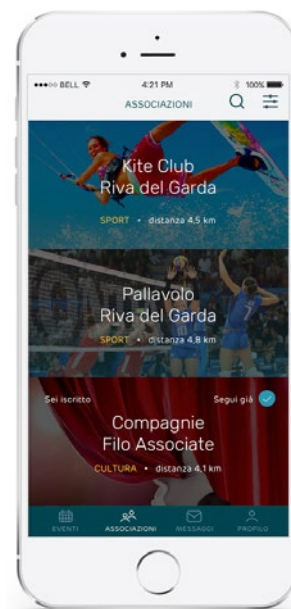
●●●○○ BELL
4:21 PM
100%
ASSOCIAZIONI

Kite Club
Riva del Garda
SPORT • distanza 4.5 km

Pallavolo
Riva del Garda
SPORT • distanza 4.8 km

Sei iscritto
Segui già

Compagnie
Filo Associate
CULTURA • distanza 4.1 km

EVENTI
ASSOCIAZIONI
MESSAGGI
PROFILO